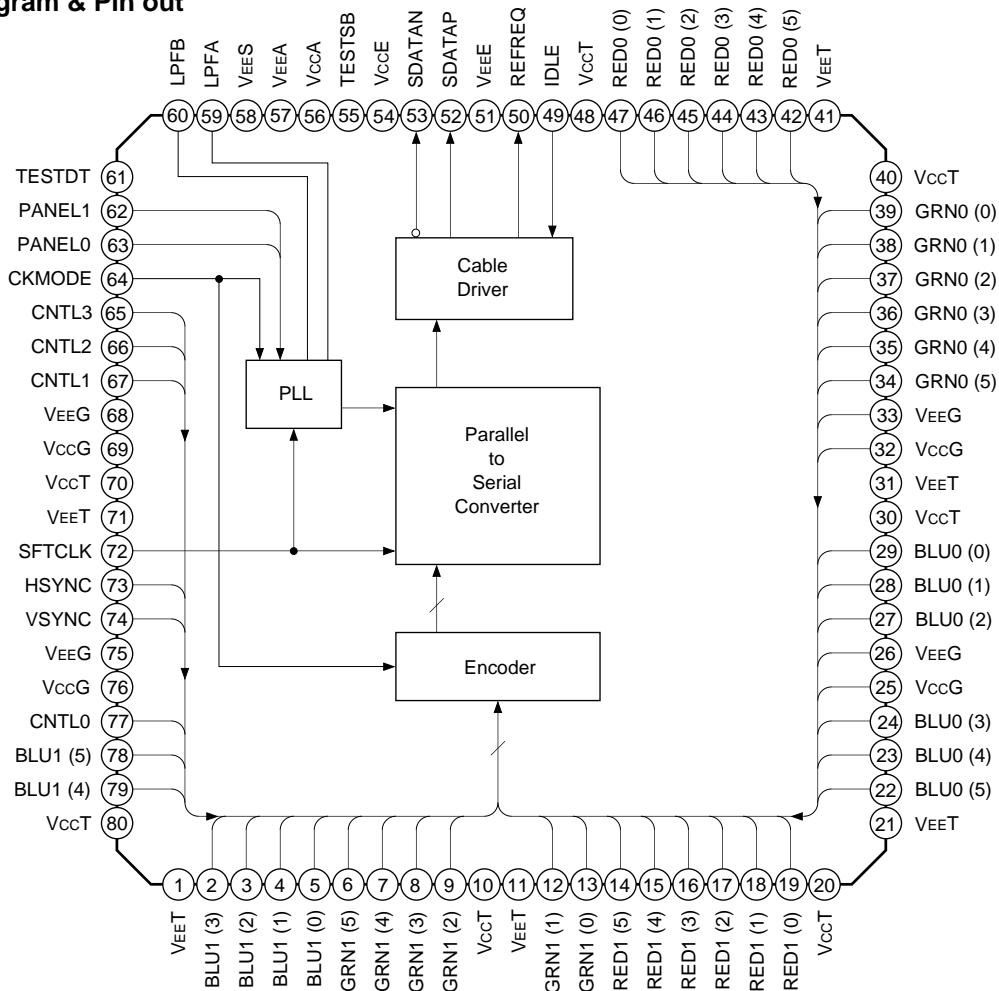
gram & Pin out

LPFB LPFA VEES VEEA VCCA TESTSB VCCE SDATAN SDATAP VEEE REFREQ IDLE VCCT RED0 (0) RED0 (1) RED0 (2) RED0 (3) RED0 (4) RED0 (5) VEET

60 59 58 57 56 55 54 53 52 51 50 49 48 47 46 45 44 43 42 41

TESTDT 61
PANEL1 62
PANEL0 63
CKMODE 64
CNTL3 65
CNTL2 66
CNTL1 67
VEEG 68
VCCG 69
VCCT 70
VEET 71
SFTCLK 72
HSYNC 73
VSYNC 74
VEEG 75
VCCG 76
CNTL0 77
BLU1 (5) 78
BLU1 (4) 79
VCCT 80

40 VCCT
39 GRN0 (0)
38 GRN0 (1)
37 GRN0 (2)
36 GRN0 (3)
35 GRN0 (4)
34 GRN0 (5)
33 VEEG
32 VCCG
31 VEET
30 VCCT
29 BLU0 (0)
28 BLU0 (1)
27 BLU0 (2)
26 VEEG
25 VCCG
24 BLU0 (3)
23 BLU0 (4)
22 BLU0 (5)
21 VEET

Cable Driver

PLL

Parallel to Serial Converter

Encoder

1 2 3 4 5 6 7 8 9 10 11 12 13 14 15 16 17 18 19 20

VEET BLU1 (3) BLU1 (2) BLU1 (1) BLU1 (0) GRN1 (5) GRN1 (4) GRN1 (3) GRN1 (2) VCCT VEET GRN1 (1) GRN1 (0) RED1 (5) RED1 (4) RED1 (3) RED1 (2) RED1 (1) RED1 (0) VCCT